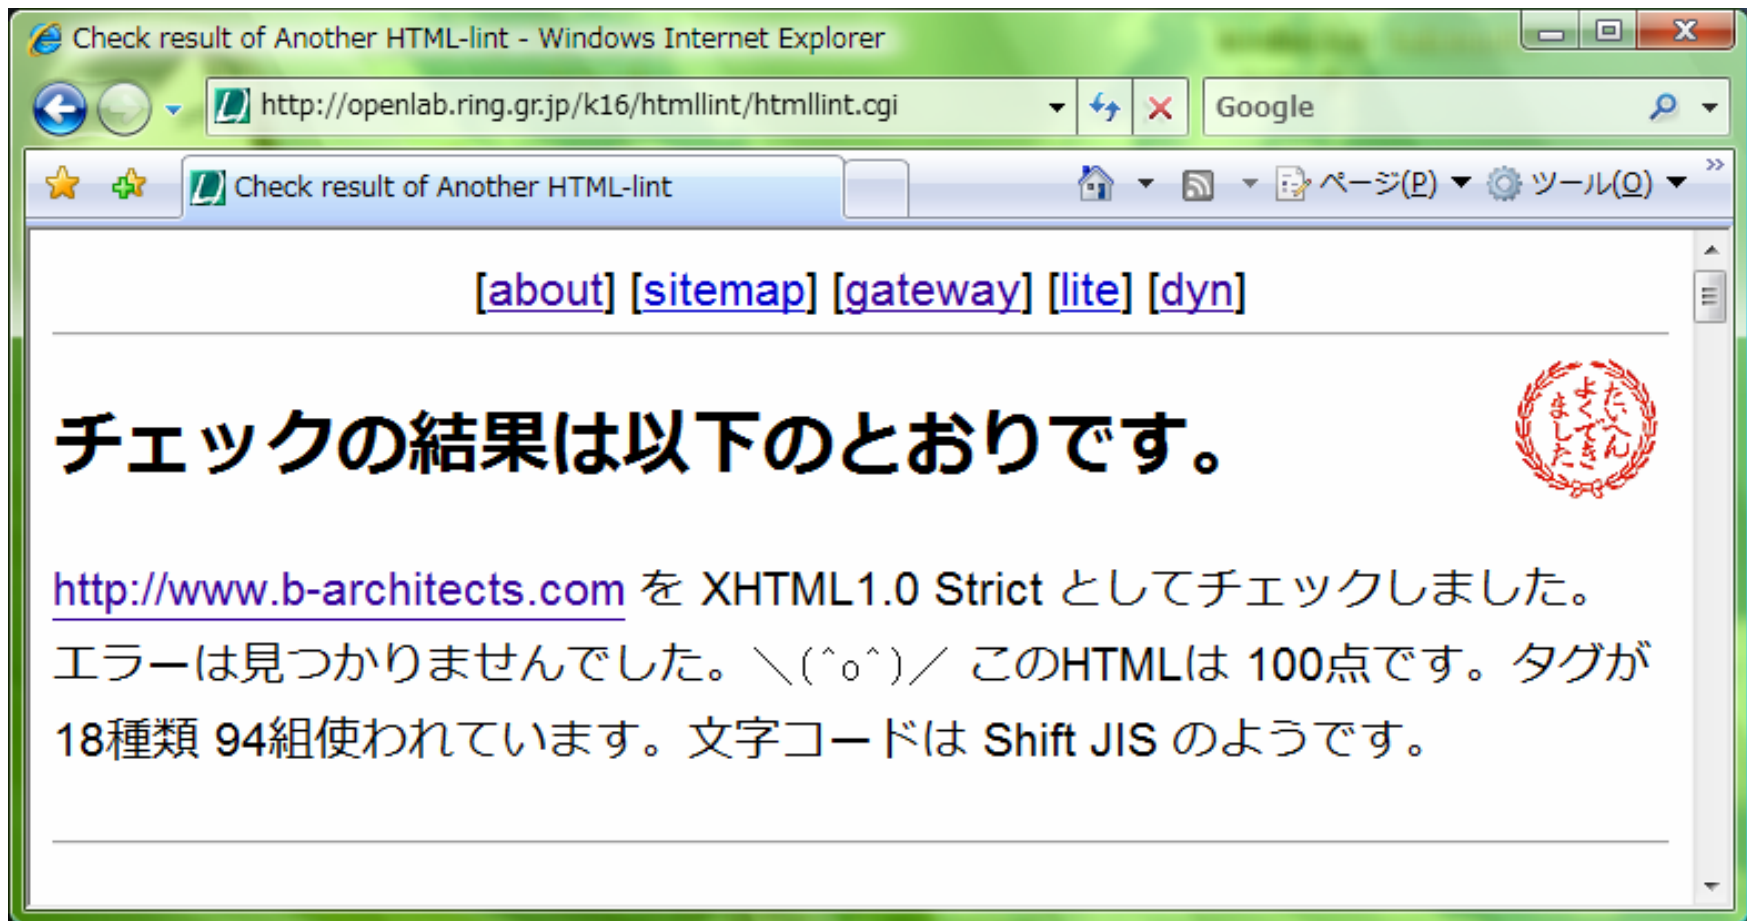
Check result of Another HTML-lint - Windows Internet Explorer

http://openlab.ring.gr.jp/k16/htmllint/htmllint.cgi

Google

Check result of Another HTML-lint

ページ(P) ツール(O)

[about] [sitemap] [gateway] [lite] [dyn]

チェックの結果は以下のとおりです。

たいへんよくできました

http://www.b-architects.com を XHTML1.0 Strict としてチェックしました。エラーは見つかりませんでした。＼(^o^)／ このHTMLは 100点です。タグが 18種類 94組使われています。文字コードは Shift JIS のようです。